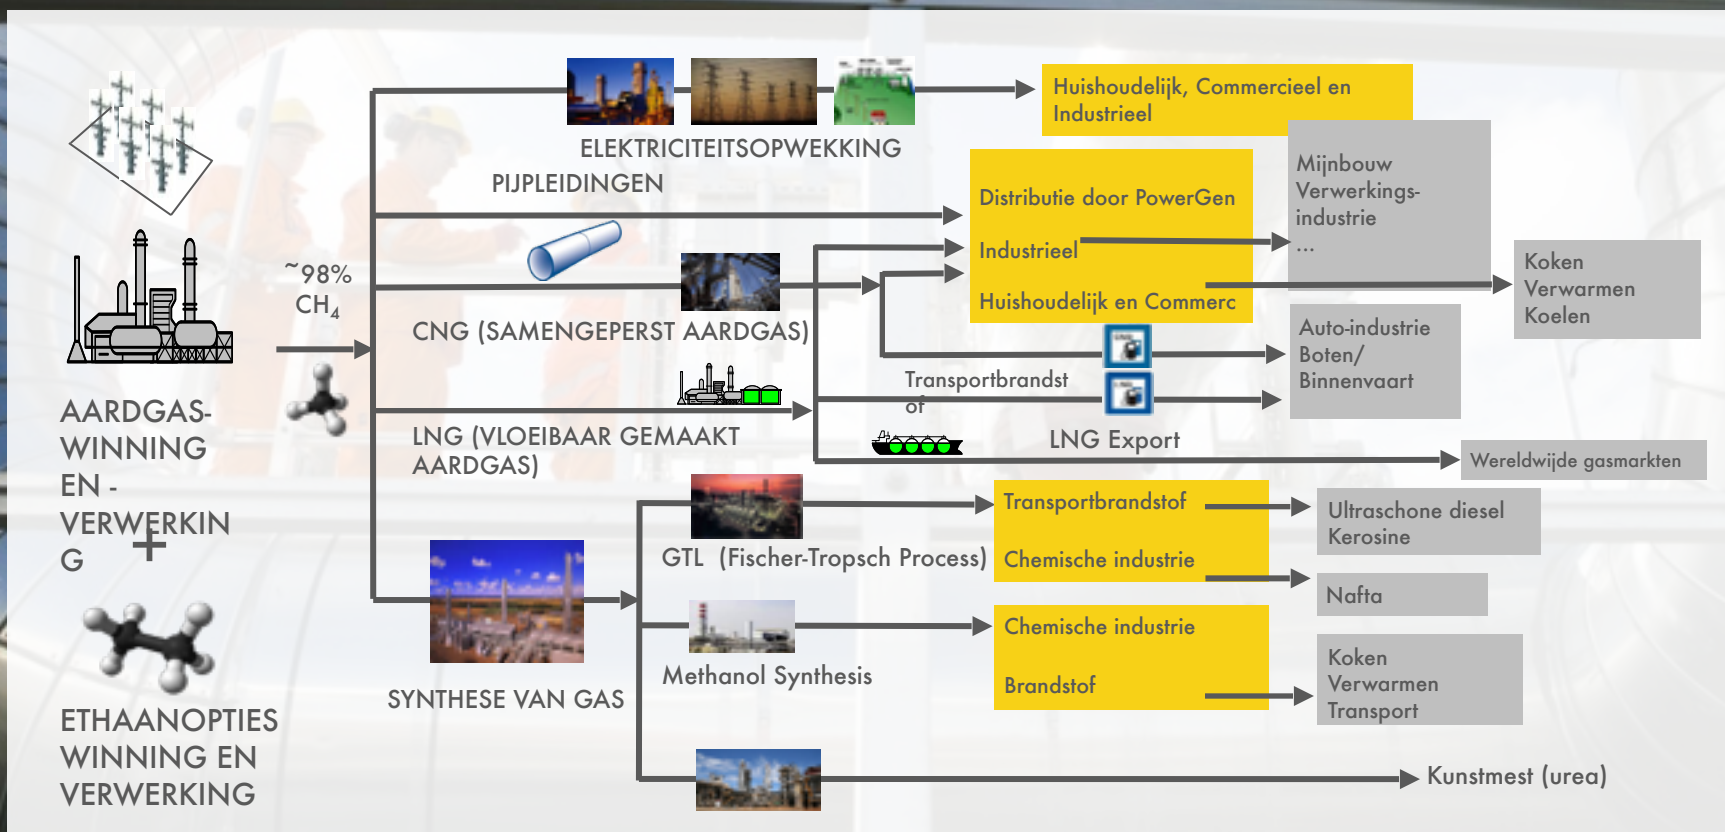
AARDGAS-WINNING EN -VERWERKING

~98% $CH_4$

+

ETHAANOPTIES WINNING EN VERWERKING

ELEKTRICITEITSOPWEKKING

PIJPLEIDINGEN

Huishoudelijk, Commercieel en Industrieel

Distributie door PowerGen

Industrieel

Huishoudelijk en Commerc

Mijnbouw
Verwerkings-industrie
...

Koken
Verwarmen
Koelen

CNG (SAMENGEPERST AARDGAS)

Auto-industrie
Boten/
Binnenvaart

Transportbrandst
of

LNG (VLOEIBAAR GEMAAKT AARDGAS)

LNG Export

Wereldwijde gasmarkten

GTL (Fischer-Tropsch Process)

Transportbrandstof

Chemische industrie

Ultraschone diesel
Kerosine

Nafta

SYNTHESE VAN GAS

Methanol Synthesis

Chemische industrie

Brandstof

Koken
Verwarmen
Transport

Kunstmest (urea)